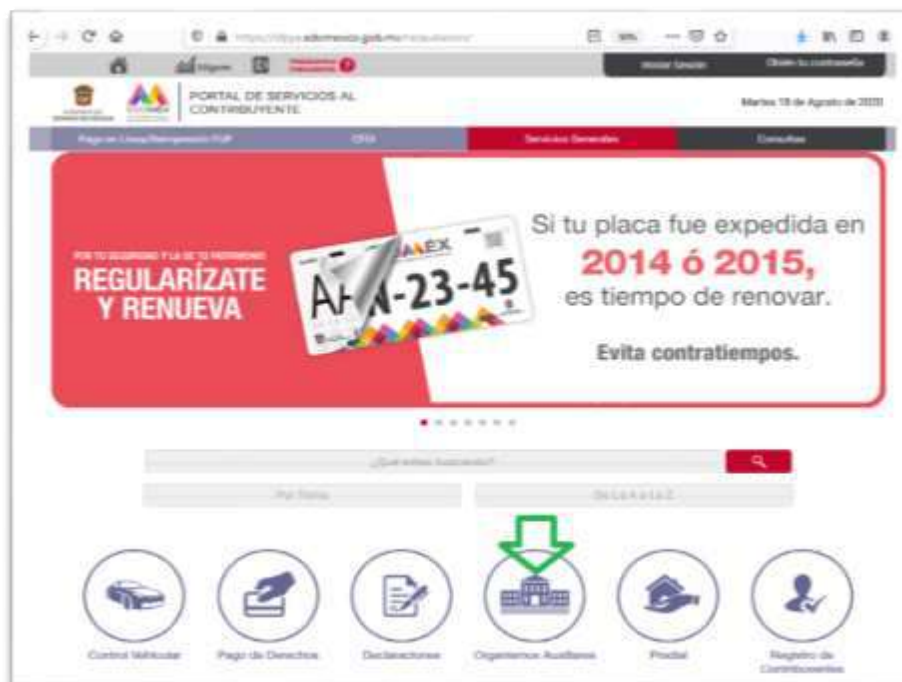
https://sfpya.edomexico.gob.mx/recaudacion/

Iniciar Sesión

Olvidé tu contraseña

PORTAL DE SERVICIOS AL CONTRIBUYENTE

Martes 18 de Agosto de 2020

Pago en Línea/Reimpresión FUP

CFDI

Servicios Generales

Consultas

POR TU SEGURIDAD Y LA DE TU PATRIMONIO

REGULARÍZATE Y RENUEVA

MEX

A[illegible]-23-45

Si tu placa fue expedida en

2014 ó 2015,

es tiempo de renovar.

Evita contratiempos.

¿Qué estas buscando?

Por Tema

De la A a la Z

Control Vehicular

Pago de Derechos

Declaraciones

Organismos Auxiliares

Predial

Registro de Contribuyentes